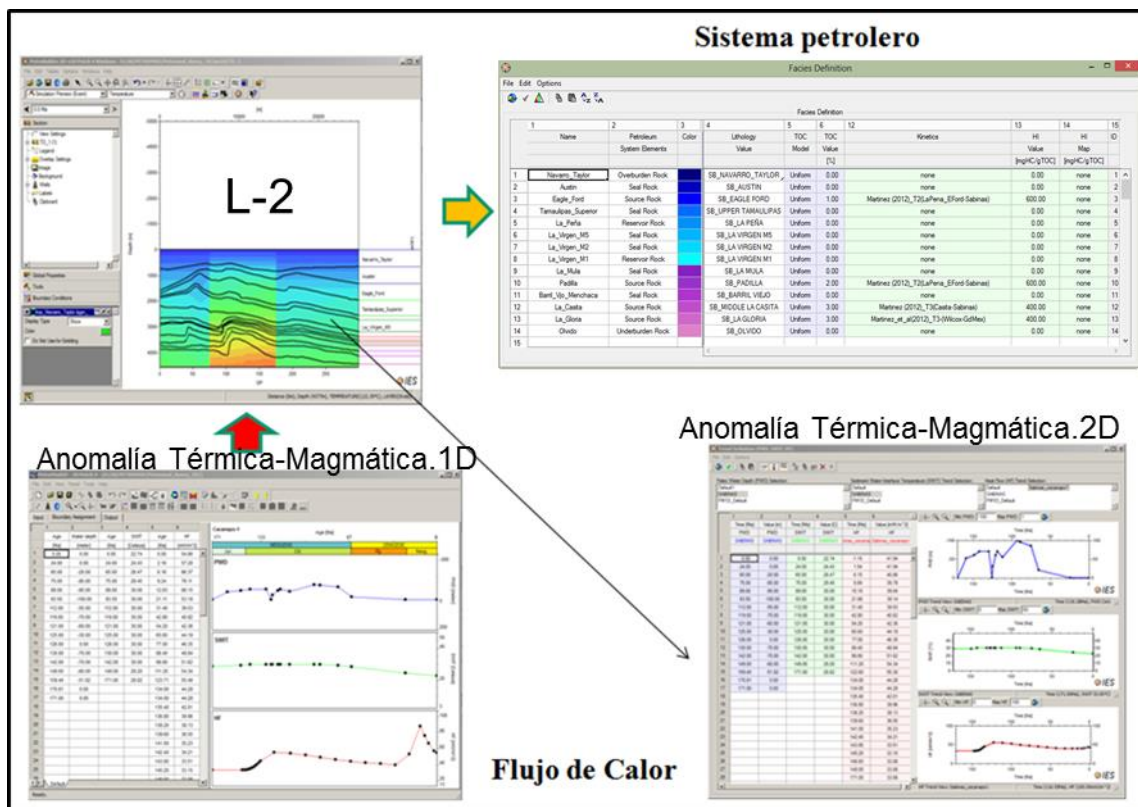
Sistema petrolero

L-2

Facies Definition

File Edit Options

Facies Definition

| | 1 | 2 | 3 | 4 | 5 | 6 | 12 | 13 | 14 | 15 |
|---|---|---|---|---|---|---|---|---|---|---|
| | Name | Petroleum System Elements | Color | Lithology Value | TOC Model | TOC Value [%] | Kinetics | HI Value [mgHC/gTOC] | HI Map [mgHC/gTOC] | ID |
| 1 | Navarro_Taylor | Overburden Rock | | SB_NAVARRO_TAYLOR | Uniform | 0.00 | none | 0.00 | none | 1 |
| 2 | Austin | Seal Rock | | SB_AUSTIN | Uniform | 0.00 | none | 0.00 | none | 2 |
| 3 | Eagle_Ford | Source Rock | | SB_EAGLE FORD | Uniform | 1.00 | Martinez (2012)_T2(LaPena_EFord-Sabinas) | 600.00 | none | 3 |
| 4 | Tamaulipas_Superior | Seal Rock | | SB_UPPER TAMAULIPAS | Uniform | 0.00 | none | 0.00 | none | 4 |
| 5 | La_Peña | Reservoir Rock | | SB_LA PEÑA | Uniform | 0.00 | none | 0.00 | none | 5 |
| 6 | La_Virgen_M5 | Seal Rock | | SB_LA VIRGEN M5 | Uniform | 0.00 | none | 0.00 | none | 6 |
| 7 | La_Virgen_M2 | Seal Rock | | SB_LA VIRGEN M2 | Uniform | 0.00 | none | 0.00 | none | 7 |
| 8 | La_Virgen_M1 | Reservoir Rock | | SB_LA VIRGEN M1 | Uniform | 0.00 | none | 0.00 | none | 8 |
| 9 | La_Mula | Seal Rock | | SB_LA MULA | Uniform | 0.00 | none | 0.00 | none | 9 |
| 10 | Padilla | Source Rock | | SB_PADILLA | Uniform | 2.00 | Martinez (2012)_T2(LaPena_EFord-Sabinas) | 600.00 | none | 10 |
| 11 | Barril_Vjo_Menchaca | Seal Rock | | SB_BARRIL VIEJO | Uniform | 0.00 | none | 0.00 | none | 11 |
| 12 | La_Casita | Source Rock | | SB_MIDDLE LA CASITA | Uniform | 3.00 | Martinez (2012)_T3(Casita-Sabinas) | 400.00 | none | 12 |
| 13 | La_Gloria | Source Rock | | SB_LA GLORIA | Uniform | 3.00 | Martinez_et_al(2012)_T3-(Wilcox-GdMex) | 400.00 | none | 13 |
| 14 | Olvido | Underburden Rock | | SB_OLVIDO | Uniform | 0.00 | none | 0.00 | none | 14 |
| 15 | | | | | | | | | | |

Anomalía Térmica-Magmática.1D

Anomalía Térmica-Magmática.2D

PWD

SWIT

HF

Flujo de Calor

IES